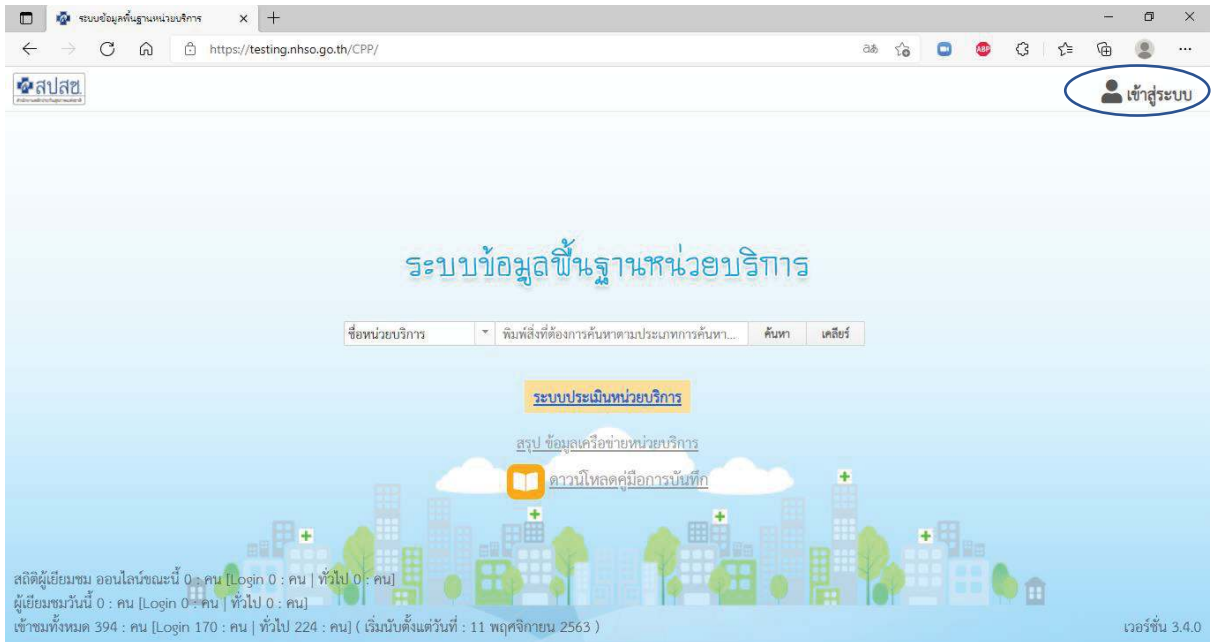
ระบบข้อมูลพื้นฐานหน่วยบริการ

https://testing.nhso.go.th/CPP/

สปสช.

เข้าสู่ระบบ

ระบบข้อมูลพื้นฐานหน่วยบริการ

ชื่อหน่วยบริการ | พิมพ์สิ่งที่ต้องการค้นหาตามประเภทการค้นหา... | ค้นหา | เคลียร์

ระบบประเมินหน่วยบริการ

สรุป ข้อมูลเครือข่ายหน่วยบริการ

ดาวน์โหลดคู่มือการบันทึก

สถิติผู้เยี่ยมชม ออนไลน์ขณะนี้ 0 : คน [Login 0 : คน | ทั่วไป 0 : คน]
ผู้เยี่ยมชมวันนี้ 0 : คน [Login 0 : คน | ทั่วไป 0 : คน]
เข้าชมทั้งหมด 394 : คน [Login 170 : คน | ทั่วไป 224 : คน] ( เริ่มนับตั้งแต่วันที่ : 11 พฤศจิกายน 2563 )

เวอร์ชั่น 3.4.0